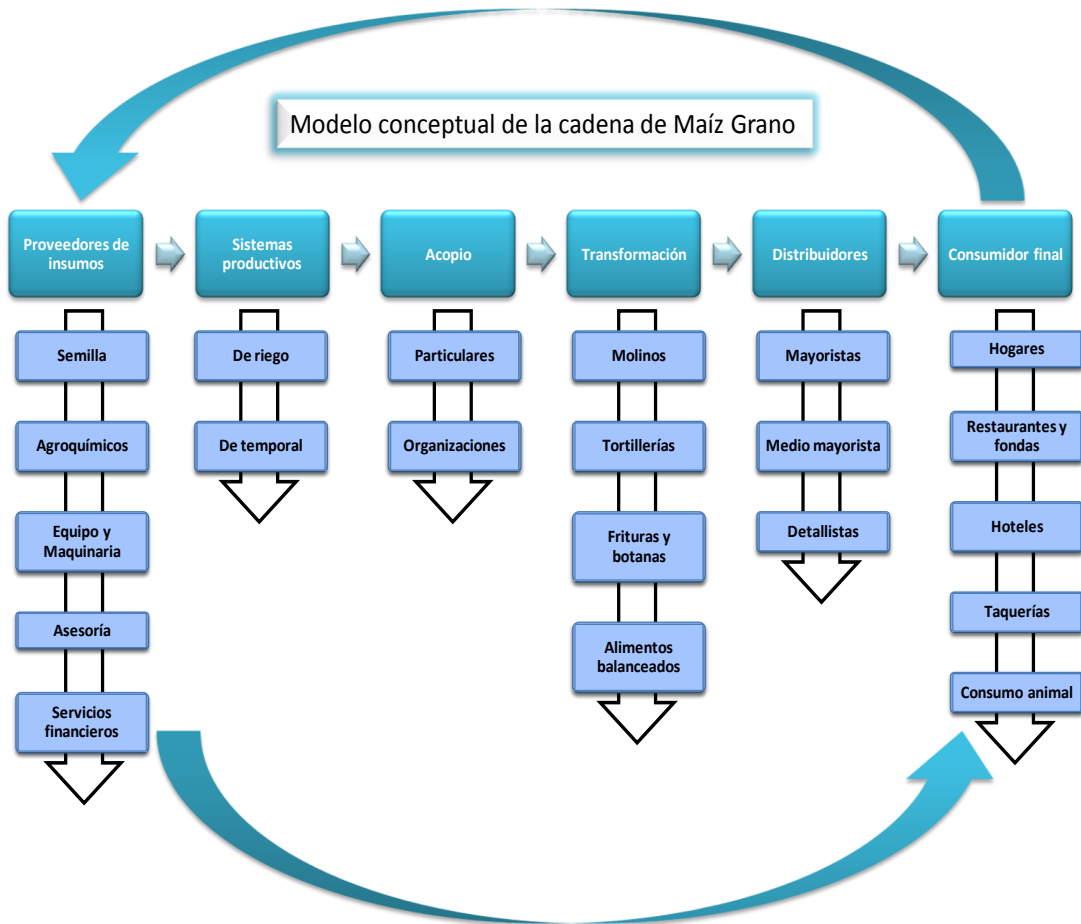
Modelo conceptual de la cadena de Maíz Grano

Proveedores de insumos

Semilla

Agroquímicos

Equipo y Maquinaria

Asesoría

Servicios financieros

Sistemas productivos

De riego

De temporal

Acopio

Particulares

Organizaciones

Transformación

Molinos

Tortillerías

Frituras y botanas

Alimentos balanceados

Distribuidores

Mayoristas

Medio mayorista

Detallistas

Consumidor final

Hogares

Restaurantes y fondas

Hoteles

Taquerías

Consumo animal